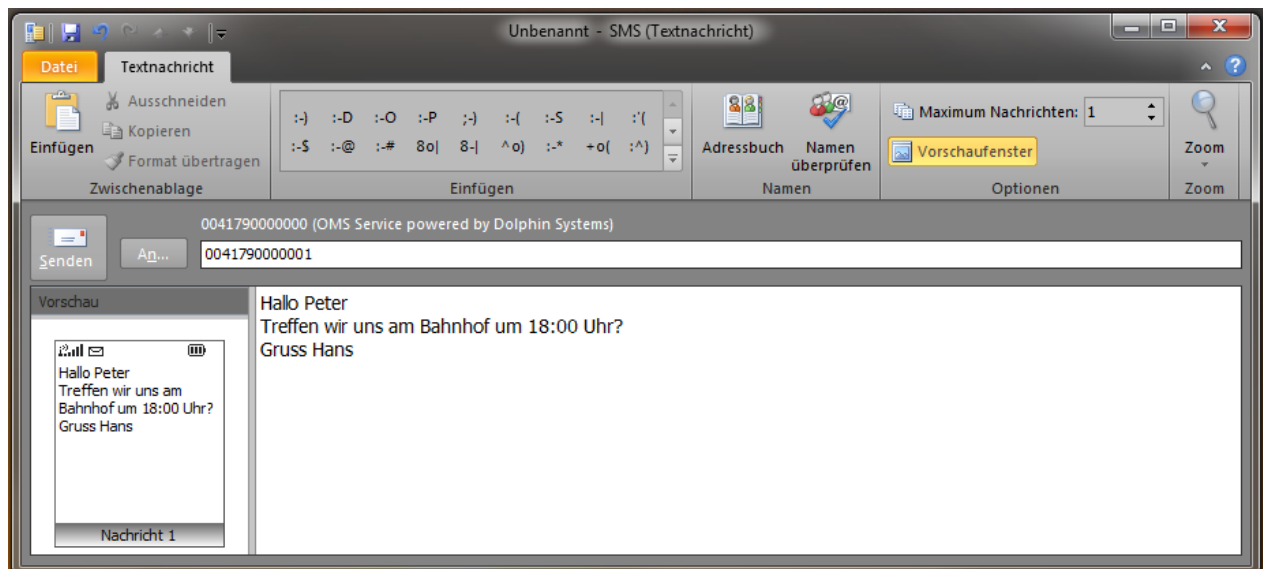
Unbenannt - SMS (Textnachricht)

Datei Textnachricht

Einfügen
Ausschneiden
Kopieren
Format übertragen
Zwischenablage

:-) :-D :-O :-P ;-) :-( :-S :-| :'(
:-$ :-@ :-# 8o| 8-| ^o) :-* +o( :^)
Einfügen

Adressbuch
Namen überprüfen
Namen

Maximum Nachrichten: 1
Vorschaufenster
Optionen

Zoom
Zoom

0041790000000 (OMS Service powered by Dolphin Systems)

Senden
An...
0041790000001

Vorschau

Hallo Peter
Treffen wir uns am Bahnhof um 18:00 Uhr?
Gruss Hans

Nachricht 1

Hallo Peter
Treffen wir uns am Bahnhof um 18:00 Uhr?
Gruss Hans